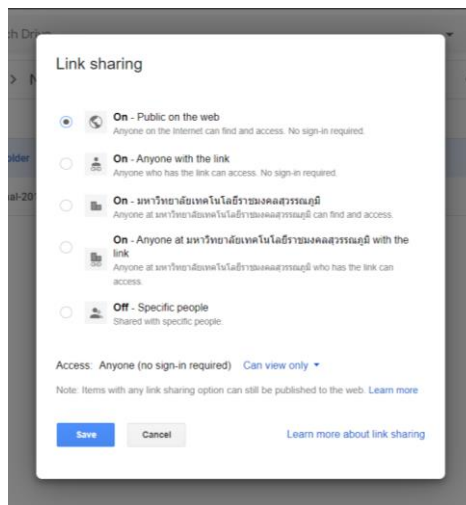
ch Drive
> N
older
ial-201

Link sharing

On - Public on the web
Anyone on the Internet can find and access. No sign-in required.

On - Anyone with the link
Anyone who has the link can access. No sign-in required.

On - มหาวิทยาลัยเทคโนโลยีราชมงคลสุวรรณภูมิ
Anyone at มหาวิทยาลัยเทคโนโลยีราชมงคลสุวรรณภูมิ can find and access.

On - Anyone at มหาวิทยาลัยเทคโนโลยีราชมงคลสุวรรณภูมิ with the link
Anyone at มหาวิทยาลัยเทคโนโลยีราชมงคลสุวรรณภูมิ who has the link can access.

Off - Specific people
Shared with specific people.

Access: Anyone (no sign-in required) Can view only ▾

Note: Items with any link sharing option can still be published to the web. Learn more

Save Cancel Learn more about link sharing